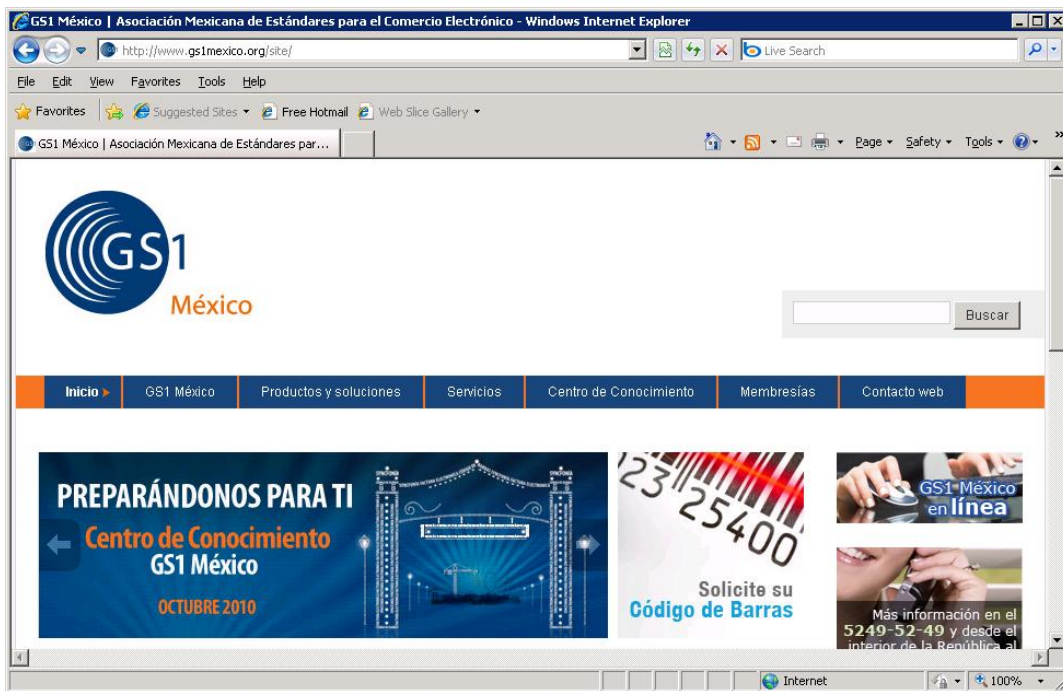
GS1 México | Asociación Mexicana de Estándares para el Comercio Electrónico - Windows Internet Explorer

http://www.gs1mexico.org/site/

Live Search

File Edit View Favorites Tools Help

Favorites Suggested Sites ▾ Free Hotmail Web Slice Gallery ▾

GS1 México | Asociación Mexicana de Estándares par...

Page ▾ Safety ▾ Tools ▾

GS1 México

Buscar

Inicio ▸ GS1 México Productos y soluciones Servicios Centro de Conocimiento Membresías Contacto web

PREPARÁNDONOS PARA TI
Centro de Conocimiento
GS1 México
OCTUBRE 2010

2325400
Solicite su
Código de Barras

GS1 México en línea

Más información en el 5249-52-49 y desde el interior de la República al

Internet 100%